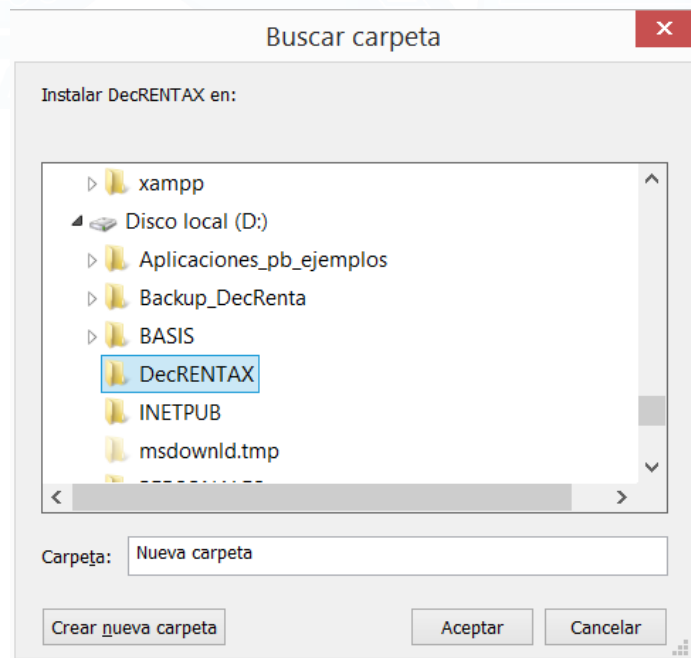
Buscar carpeta

Instalar DecRENTAX en:

xampp
Disco local (D:)
Aplicaciones_pb_ejemplos
Backup_DecRenta
BASIS
DecRENTAX
INETPUB
msdownld.tmp
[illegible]

Carpeta: Nueva carpeta

Crear nueva carpeta
Aceptar
Cancelar